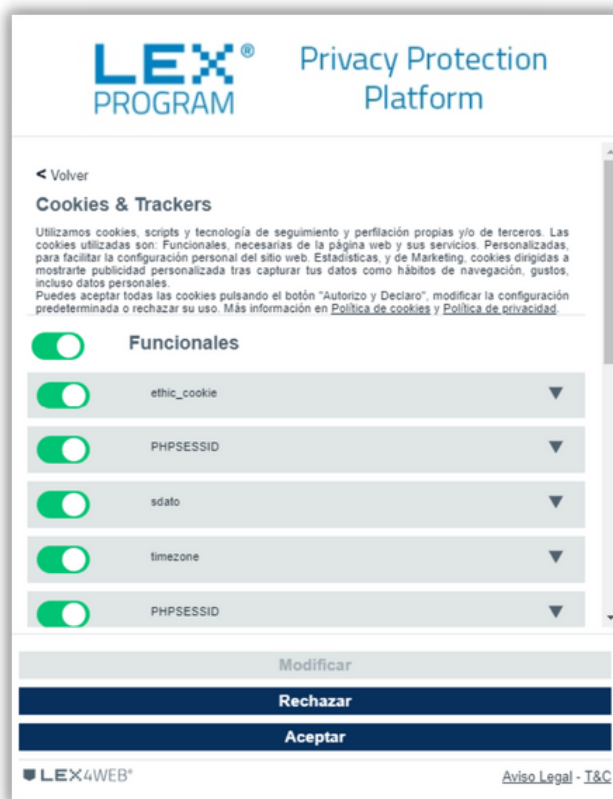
LEX® PROGRAM

Privacy Protection Platform

< Volver

Cookies & Trackers

Utilizamos cookies, scripts y tecnología de seguimiento y perfilación propias y/o de terceros. Las cookies utilizadas son: Funcionales, necesarias de la página web y sus servicios. Personalizadas, para facilitar la configuración personal del sitio web. Estadísticas, y de Marketing, cookies dirigidas a mostrarte publicidad personalizada tras capturar tus datos como hábitos de navegación, gustos, incluso datos personales.
Puedes aceptar todas las cookies pulsando el botón "Autorizo y Declaro", modificar la configuración predeterminada o rechazar su uso. Más información en Política de cookies y Política de privacidad.

Funcionales

ethic_cookie

PHPSESSID

sdato

timezone

PHPSESSID

Modificar

Rechazar

Aceptar

LEX4WEB®

Aviso Legal - T&C